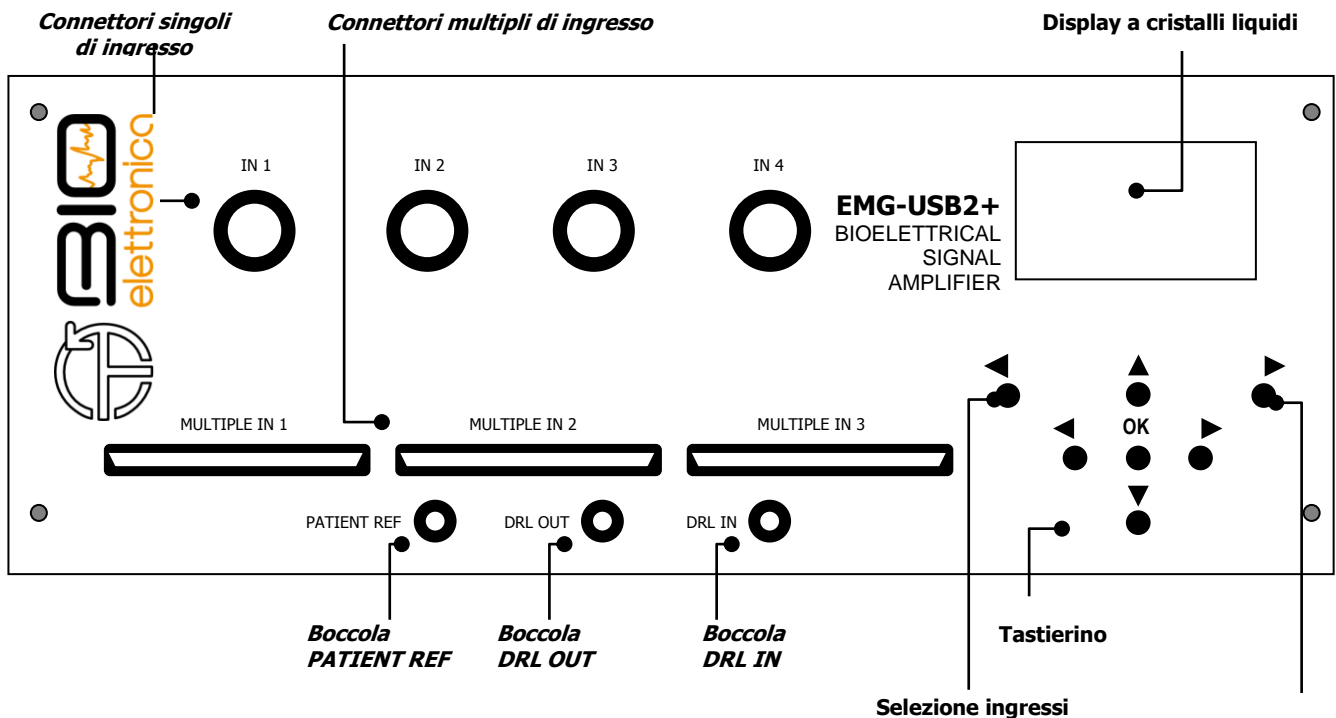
Connettori singoli di ingresso

Connettori multipli di ingresso

Display a cristalli liquidi

BIO elettronica

IN 1

IN 2

IN 3

IN 4

EMG-USB2+
BIOELETTRICAL
SIGNAL
AMPLIFIER

◀

▲

▶

MULTIPLE IN 1

MULTIPLE IN 2

MULTIPLE IN 3

◀

OK

▶

▼

PATIENT REF

DRL OUT

DRL IN

Boccola PATIENT REF

Boccola DRL OUT

Boccola DRL IN

Tastierino

Selezione ingressi